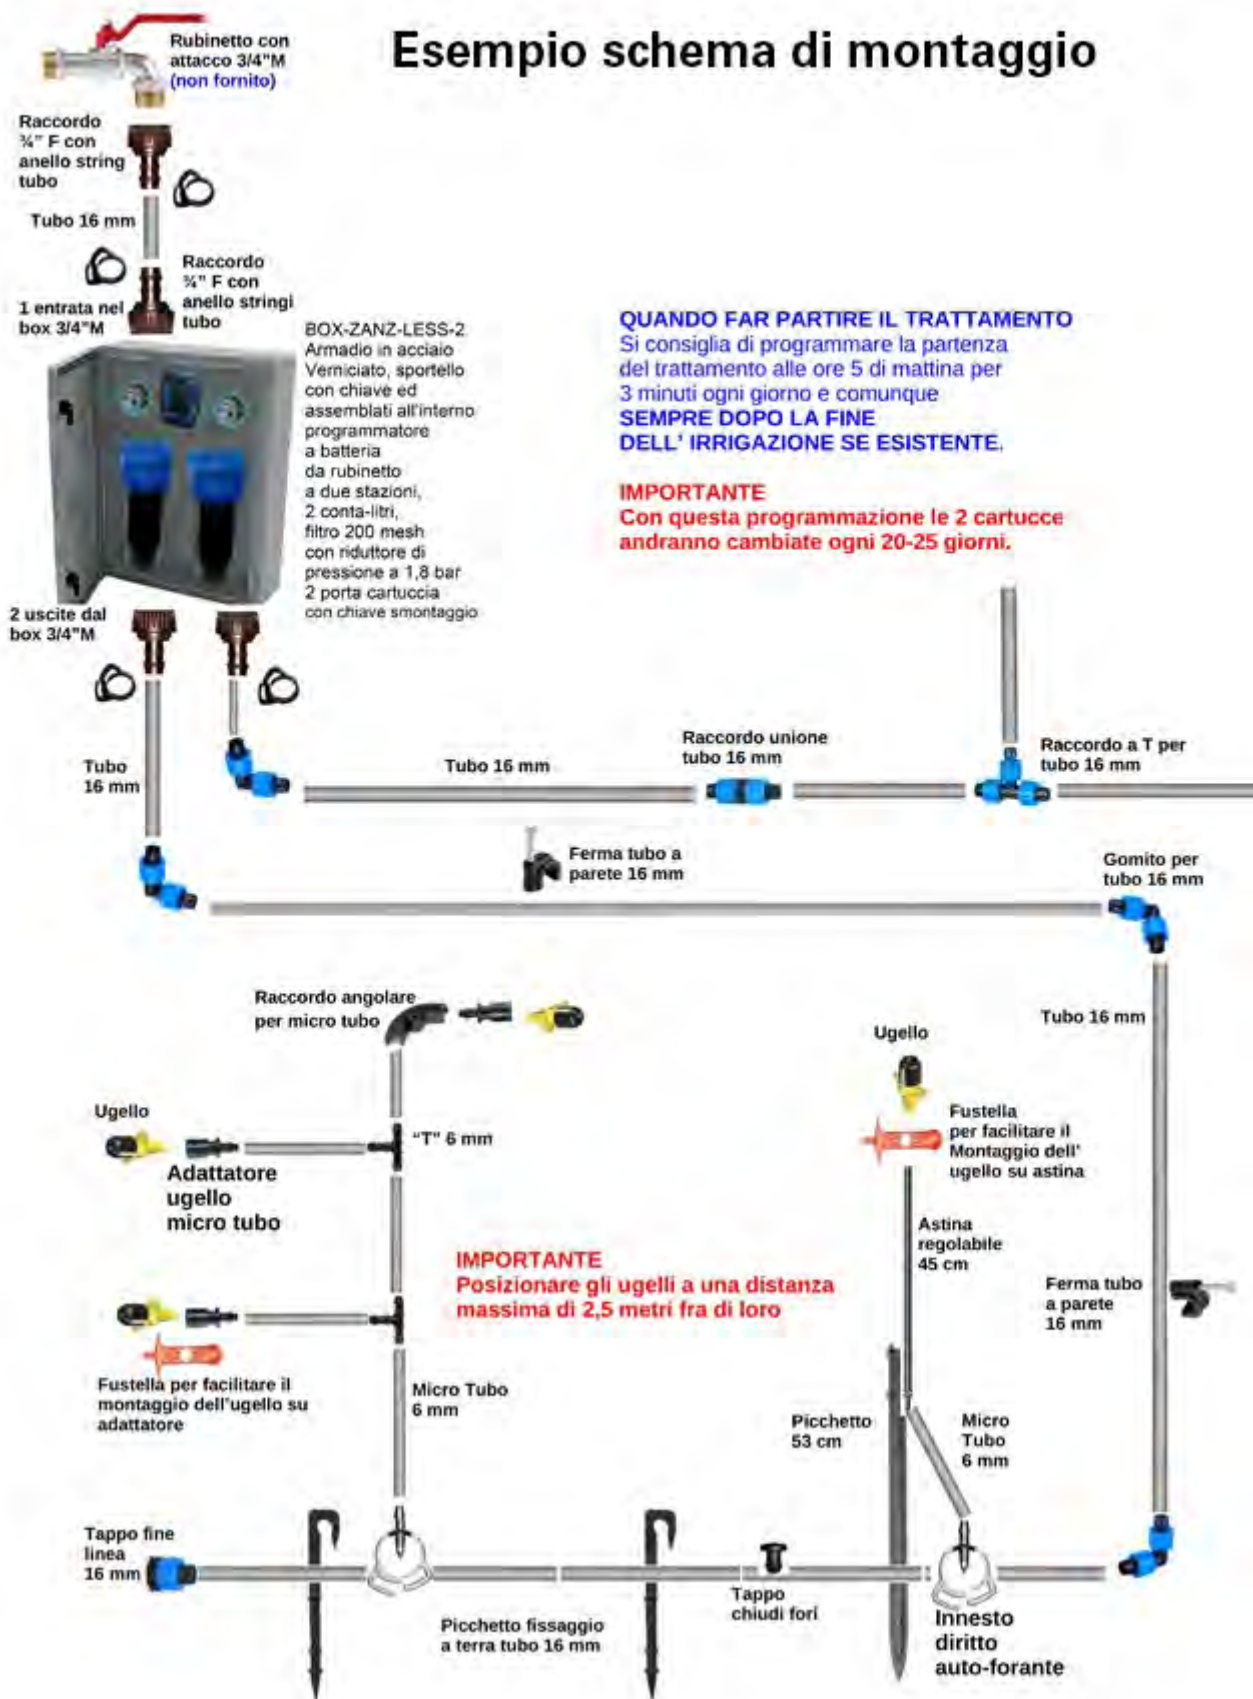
Esempio schema di montaggio

Rubinetto con attacco 3/4"M (non fornito)

Raccordo ¾" F con anello string tubo

Tubo 16 mm

Raccordo ¾" F con anello stringi tubo

1 entrata nel box 3/4"M

BOX-ZANZ-LESS-2
Armadio in acciaio Verniciato, sportello con chiave ed assemblati all'interno programmatore a batteria da rubinetto a due stazioni, 2 conta-litri, filtro 200 mesh con riduttore di pressione a 1,8 bar 2 porta cartuccia con chiave smontaggio

QUANDO FAR PARTIRE IL TRATTAMENTO
Si consiglia di programmare la partenza del trattamento alle ore 5 di mattina per 3 minuti ogni giorno e comunque
SEMPRE DOPO LA FINE DELL' IRRIGAZIONE SE ESISTENTE.

IMPORTANTE
Con questa programmazione le 2 cartucce andranno cambiate ogni 20-25 giorni.

2 uscite dal box 3/4"M

Tubo 16 mm

Tubo 16 mm

Raccordo unione tubo 16 mm

Raccordo a T per tubo 16 mm

Ferma tubo a parete 16 mm

Gomito per tubo 16 mm

Raccordo angolare per micro tubo

Tubo 16 mm

Ugello

Ugello

"T" 6 mm

Adattatore ugello micro tubo

Fustella per facilitare il Montaggio dell' ugello su astina

Astina regolabile 45 cm

IMPORTANTE
Posizionare gli ugelli a una distanza massima di 2,5 metri fra di loro

Ferma tubo a parete 16 mm

Fustella per facilitare il montaggio dell'ugello su adattatore

Micro Tubo 6 mm

Picchetto 53 cm

Micro Tubo 6 mm

Tappo fine linea 16 mm

Tappo chiudi fori

Picchetto fissaggio a terra tubo 16 mm

Innesto diritto auto-forante